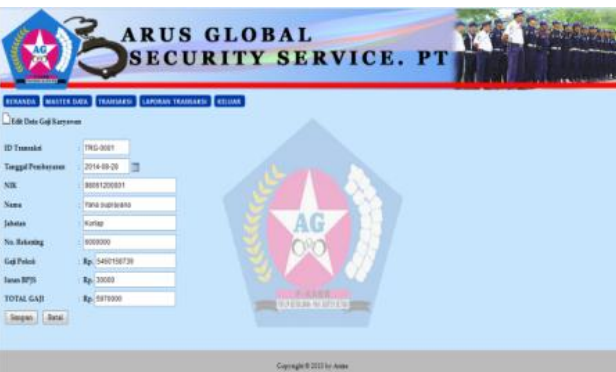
AG

ARUS GLOBAL
SECURITY SERVICE. PT

BERANDA MASTER DATA TRANSAKSI LAPORAN TRANSAKSI KELUAR

Edit Data Gaji Karyawan

| ID Transaksi | : | TRG-0001 |
|---|---|---|
| Tanggal Pembayaran | : | 2014-09-20 |
| NIK | : | 86081200931 |
| Nama | : | Yana suprayana |
| Jabatan | : | Korlap |
| No. Rekening | : | 6000000 |
| Gaji Pokok | : | Rp. 5490150739 |
| Iuran BPJS | : | Rp. 30000 |
| TOTAL GAJI | : | Rp. 5975000 |

Simpan Batal

AG

Copyright © 2015 by Arus